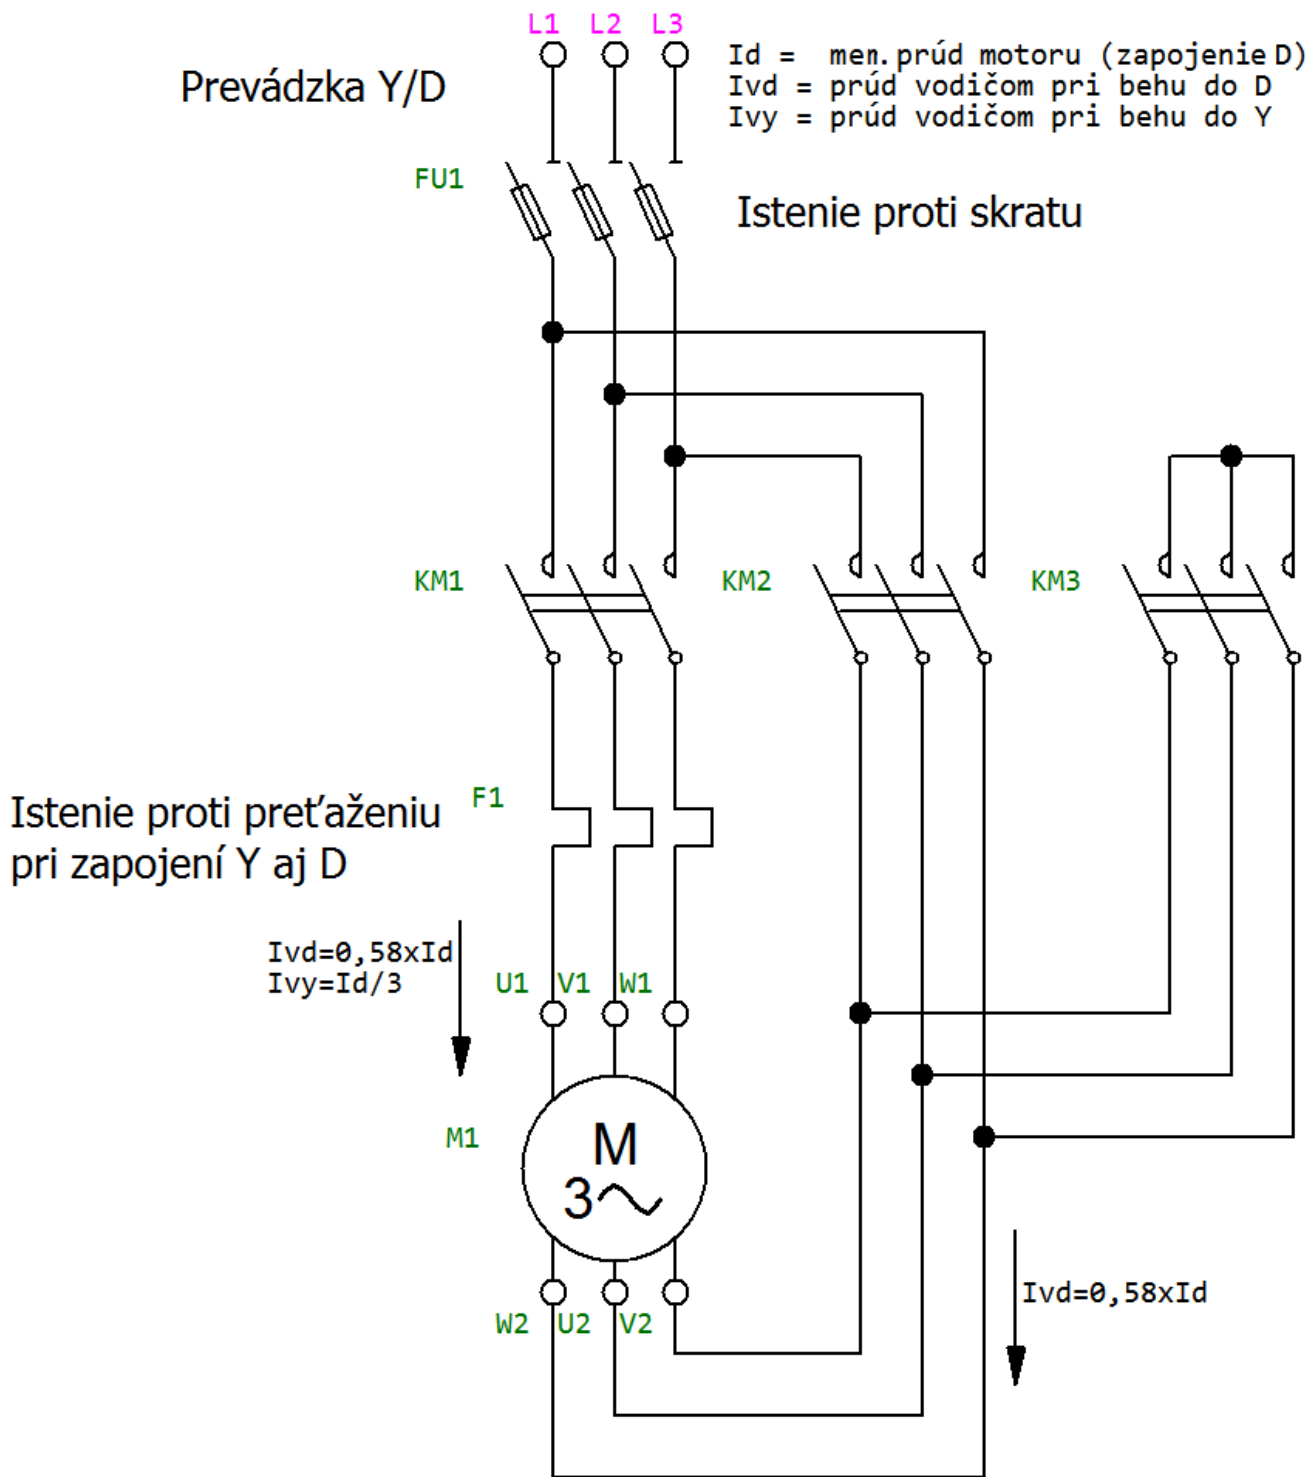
L1 L2 L3

Prevádzka Y/D

Id = men. prúd motoru (zapojenie D)
Ivd = prúd vodičom pri behu do D
Ivy = prúd vodičom pri behu do Y

FU1

Istenie proti skratu

KM1

KM2

KM3

Istenie proti preťaženiu pri zapojení Y aj D

F1

Ivd=0,58xId
Ivy=Id/3

U1 V1 W1

M1

M
3~

W2 U2 V2

Ivd=0,58xId